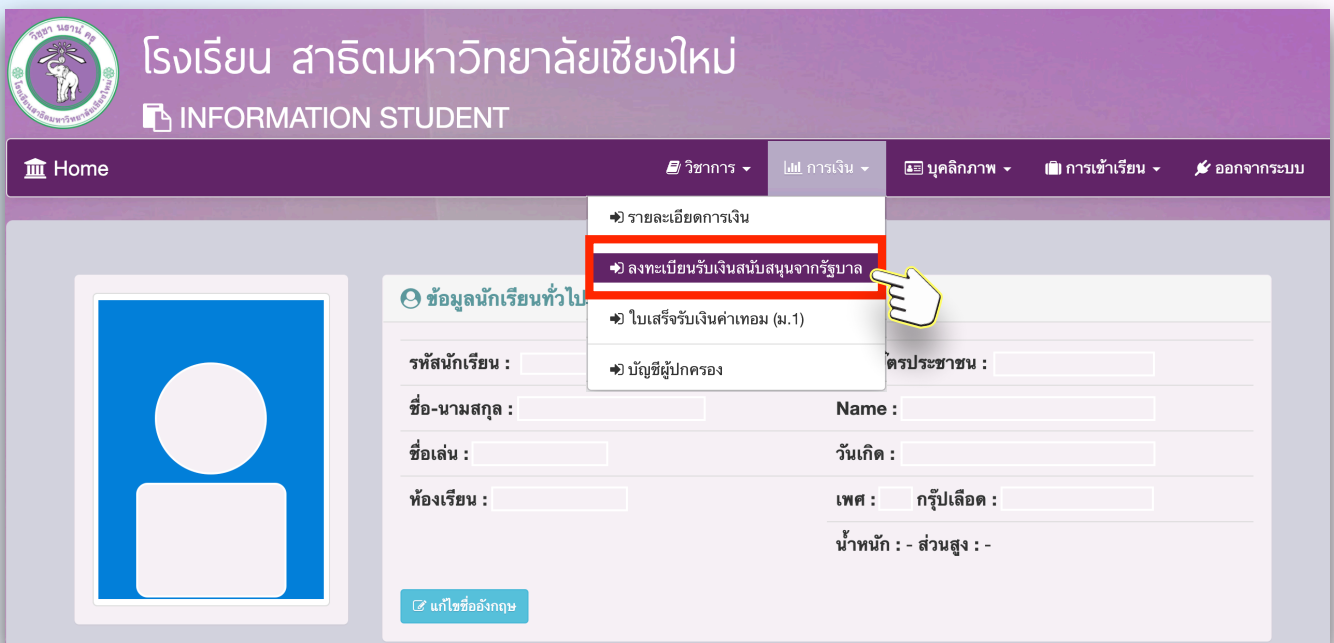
วิชชา นยาน์ คุณ
โรงเรียนสาธิตมหาวิทยาลัยเชียงใหม่

โรงเรียน สาธิตมหาวิทยาลัยเชียงใหม่

INFORMATION STUDENT

Home

วิชาการ

การเงิน

บุคลิกภาพ

การเข้าเรียน

ออกจากระบบ

รายละเอียดการเงิน

ลงทะเบียนรับเงินสนับสนุนจากรัฐบาล

ใบเสร็จรับเงินค่าเทอม (ม.1)

บัญชีผู้ปกครอง

ข้อมูลนักเรียนทั่วไป

รหัสนักเรียน :

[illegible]ัตรประชาชน :

ชื่อ-นามสกุล :

Name :

ชื่อเล่น :

วันเกิด :

ห้องเรียน :

เพศ :

กรุ๊ปเลือด :

น้ำหนัก : - ส่วนสูง : -

แก้ไขชื่ออังกฤษ